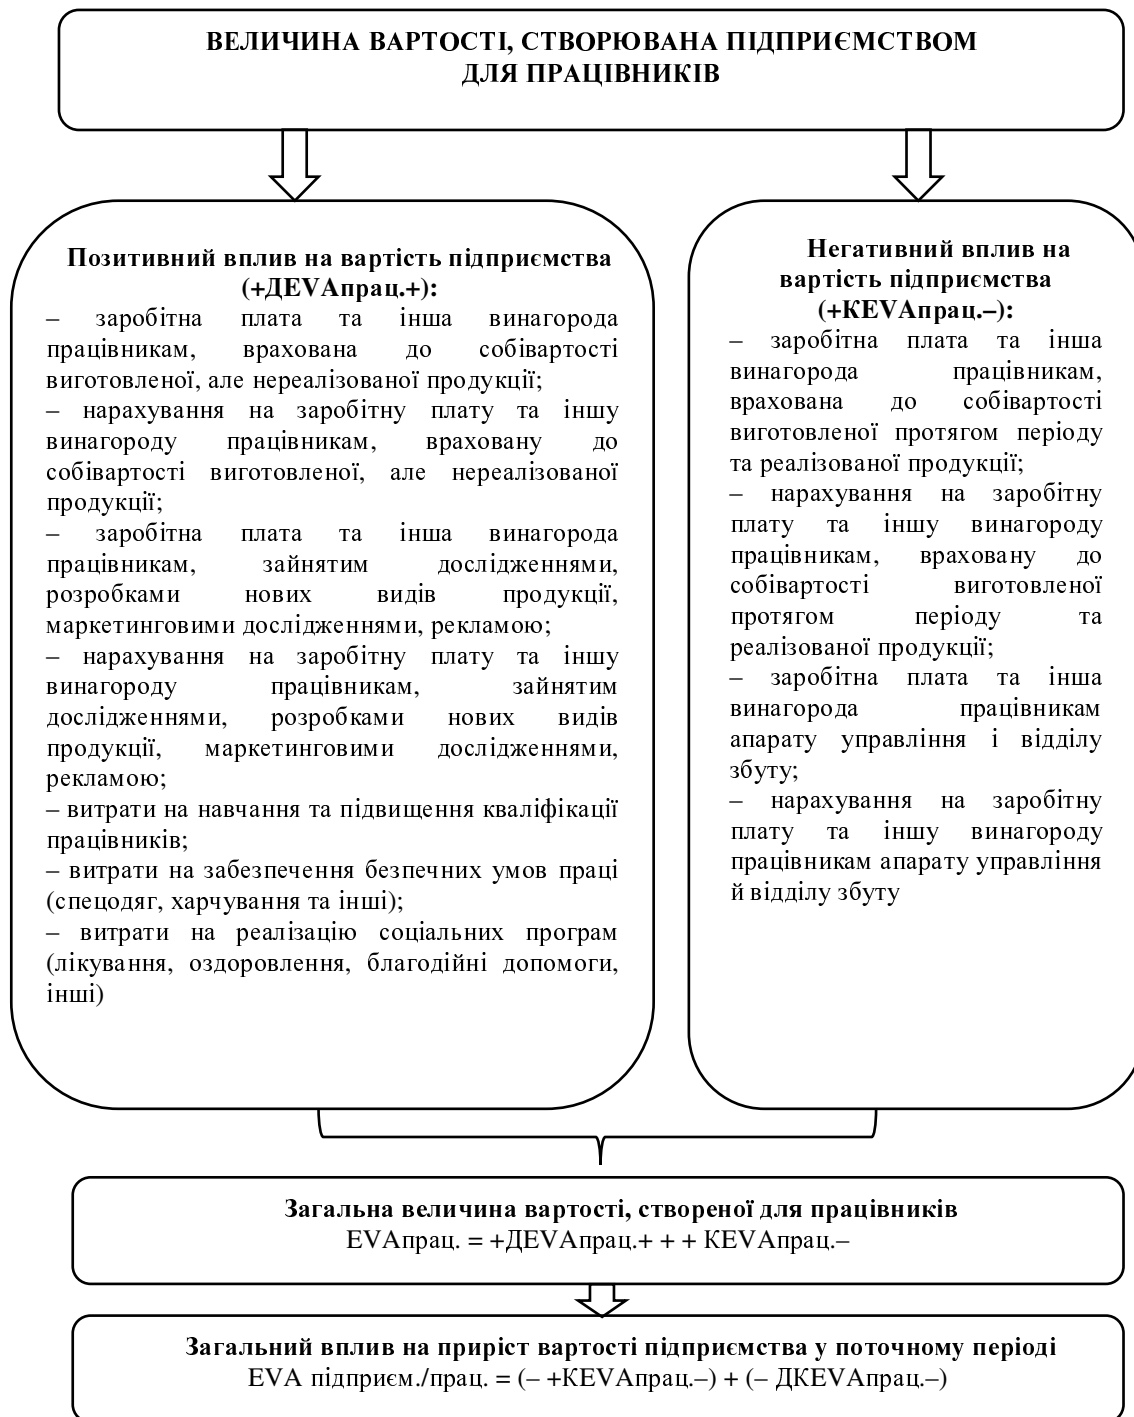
ВЕЛИЧИНА ВАРТОСТІ, СТВОРЮВАНА ПІДПРИЄМСТВОМ ДЛЯ ПРАЦІВНИКІВ

Позитивний вплив на вартість підприємства (+ДEVAпрац.+):
– заробітна плата та інша винагорода працівникам, врахована до собівартості виготовленої, але нереалізованої продукції;
– нарахування на заробітну плату та іншу винагороду працівникам, враховану до собівартості виготовленої, але нереалізованої продукції;
– заробітна плата та інша винагорода працівникам, зайнятим дослідженнями, розробками нових видів продукції, маркетинговими дослідженнями, рекламою;
– нарахування на заробітну плату та іншу винагороду працівникам, зайнятим дослідженнями, розробками нових видів продукції, маркетинговими дослідженнями, рекламою;
– витрати на навчання та підвищення кваліфікації працівників;
– витрати на забезпечення безпечних умов праці (спецодяг, харчування та інші);
– витрати на реалізацію соціальних програм (лікування, оздоровлення, благодійні допомоги, інші)

Негативний вплив на вартість підприємства (+КEVAпрац.–):
– заробітна плата та інша винагорода працівникам, врахована до собівартості виготовленої протягом періоду та реалізованої продукції;
– нарахування на заробітну плату та іншу винагороду працівникам, враховану до собівартості виготовленої протягом періоду та реалізованої продукції;
– заробітна плата та інша винагорода працівникам апарату управління і відділу збуту;
– нарахування на заробітну плату та іншу винагороду працівникам апарату управління й відділу збуту

Загальна величина вартості, створеної для працівників
EVAпрац. = +ДEVAпрац.+ + + КEVAпрац.–

Загальний вплив на приріст вартості підприємства у поточному періоді
EVA підприєм./прац. = (– +КEVAпрац.–) + (– ДКEVAпрац.–)